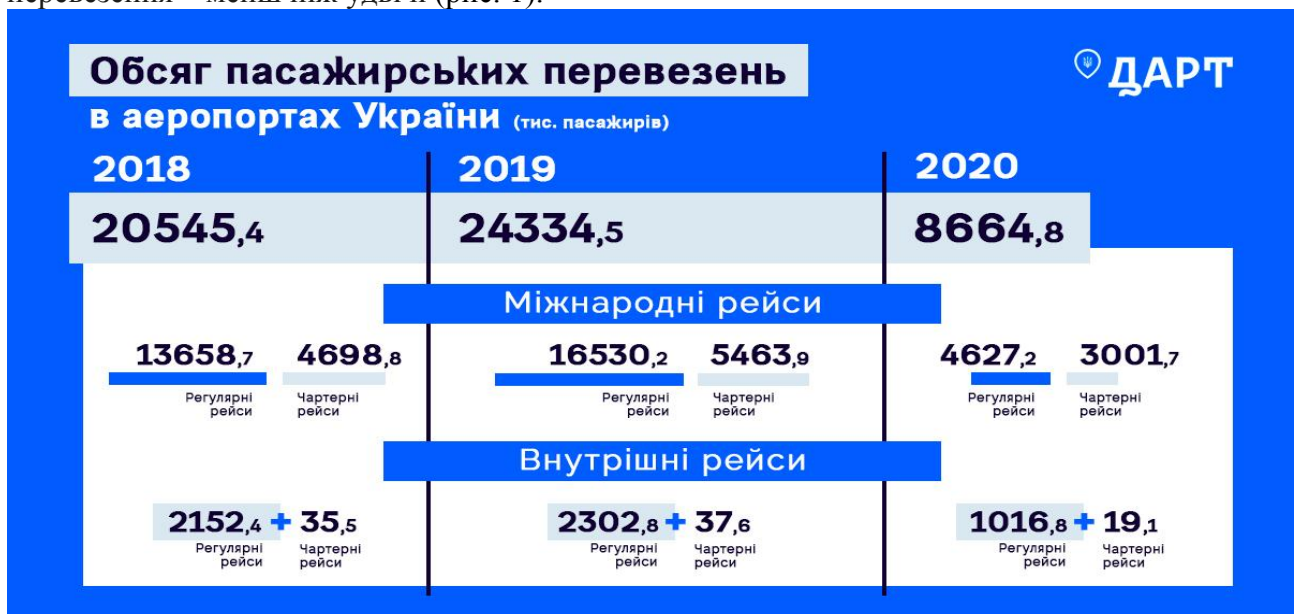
перевезення – менші ніж удвічі (рис. 1).

Обсяг пасажирських перевезень в аеропортах України (тис. пасажирів)

ДАРТ

2018
20545,4

2019
24334,5

2020
8664,8

Міжнародні рейси

13658,7 Регулярні рейси
4698,8 Чартерні рейси

16530,2 Регулярні рейси
5463,9 Чартерні рейси

4627,2 Регулярні рейси
3001,7 Чартерні рейси

Внутрішні рейси

2152,4 Регулярні рейси + 35,5 Чартерні рейси

2302,8 Регулярні рейси + 37,6 Чартерні рейси

1016,8 Регулярні рейси + 19,1 Чартерні рейси